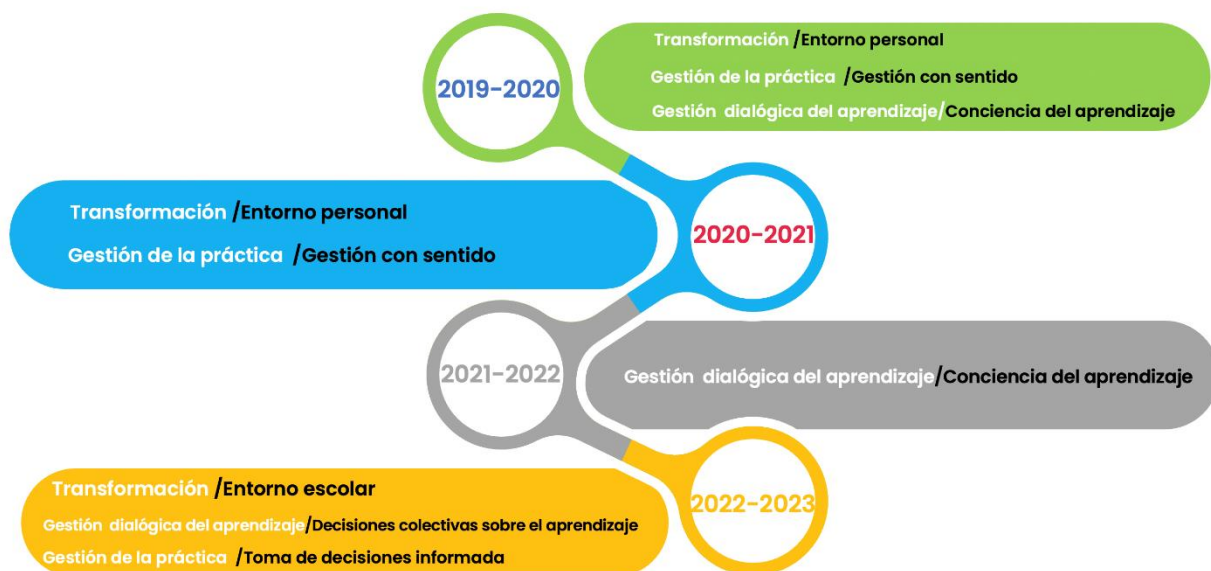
2019-2020

Transformación /Entorno personal

Gestión de la práctica /Gestión con sentido

Gestión dialógica del aprendizaje/Conciencia del aprendizaje

Transformación /Entorno personal

Gestión de la práctica /Gestión con sentido

2020-2021

2021-2022

Gestión dialógica del aprendizaje/Conciencia del aprendizaje

Transformación /Entorno escolar

Gestión dialógica del aprendizaje/Decisiones colectivas sobre el aprendizaje

Gestión de la práctica /Toma de decisiones informada

2022-2023